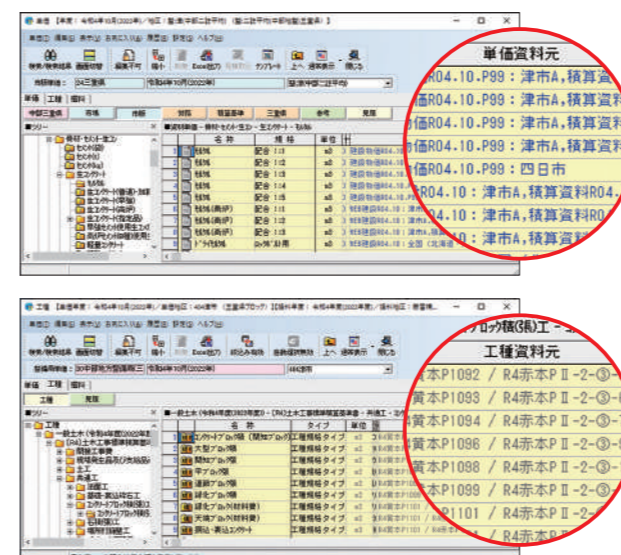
単価資料元
R04.10.P99：津市A,積算資料
価R04.10.P99：津市A,積算資料
価R04.10.P99：津市A,積算資料
価R04.10.P99：四日市
R04.10：津市A,積算資料R04.
R04.10.P99：津市A,積算資料

名称 | 規格 | 単位
砂利 | 配合 1:3 | m3
砂利 | 配合 1:2 | m3
砂利 | 配合 1:3 | m3
砂利 | 配合 1:4 | m3
砂利 | 配合 1:5 | m3
砂利(再生) | 配合 1:3 | m3
砂利(再生) | 配合 1:5 | m3
ﾄﾞﾗｲ砂利 | | m3

ブロック積(張)工
工種資料元
本P1092 / R4赤本PⅡ-2-③-
本P1093 / R4赤本PⅡ-2-③-
黄本P1094 / R4赤本PⅡ-2-③-
黄本P1096 / R4赤本PⅡ-2-③-
黄本P1098 / R4赤本PⅡ-2-③-
黄本P1099 / R4赤本PⅡ-2-③-
本P1101 / R4赤本PⅡ-2-③-

名称 | タイプ | 単位
大型ブロック積 | 工種積算タイプ | m2
間知ブロック積 | 工種積算タイプ | m2
平ブロック積 | 工種積算タイプ | m2
連節ブロック張 | 工種積算タイプ | m2
緑化ブロック積 | 工種積算タイプ | m2
緑化ブロック積(材料費) | 工種積算タイプ | m2
天端ブロック積(材料費) | 工種積算タイプ | m2
間詰・調整コンクリート | 工種積算タイプ | m3